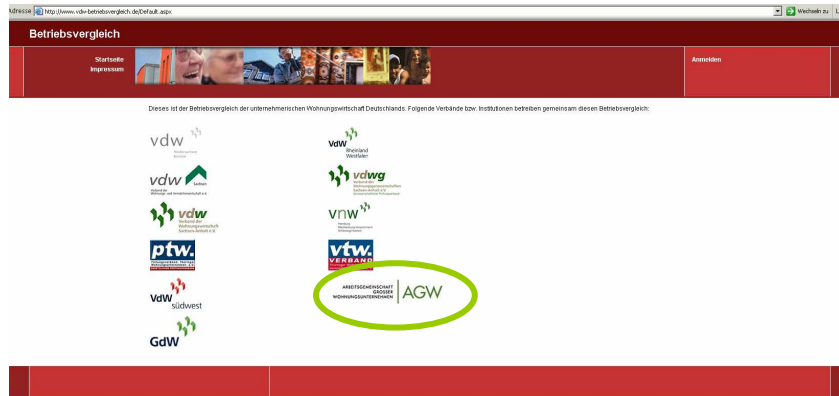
Adresse http://www.vdw-betriebsvergleich.de/Default.aspx Wechseln zu

Betriebsvergleich

Startseite
Impressum

Anmelden

Dieses ist der Betriebsvergleich der unternehmerischen Wohnungswirtschaft Deutschlands. Folgende Verbände bzw. Institutionen betreiben gemeinsam diesen Betriebsvergleich:

vdw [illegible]

VdW Rheinland Westfalen

vdw Sachsen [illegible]

vdwg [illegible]

vdw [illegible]

vnw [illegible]

ptw. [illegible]

vtw. VERBAND

VdW südwest

ARBEITSGEMEINSCHAFT GROSSER WOHNUNGSUNTERNEHMEN AGW

GdW